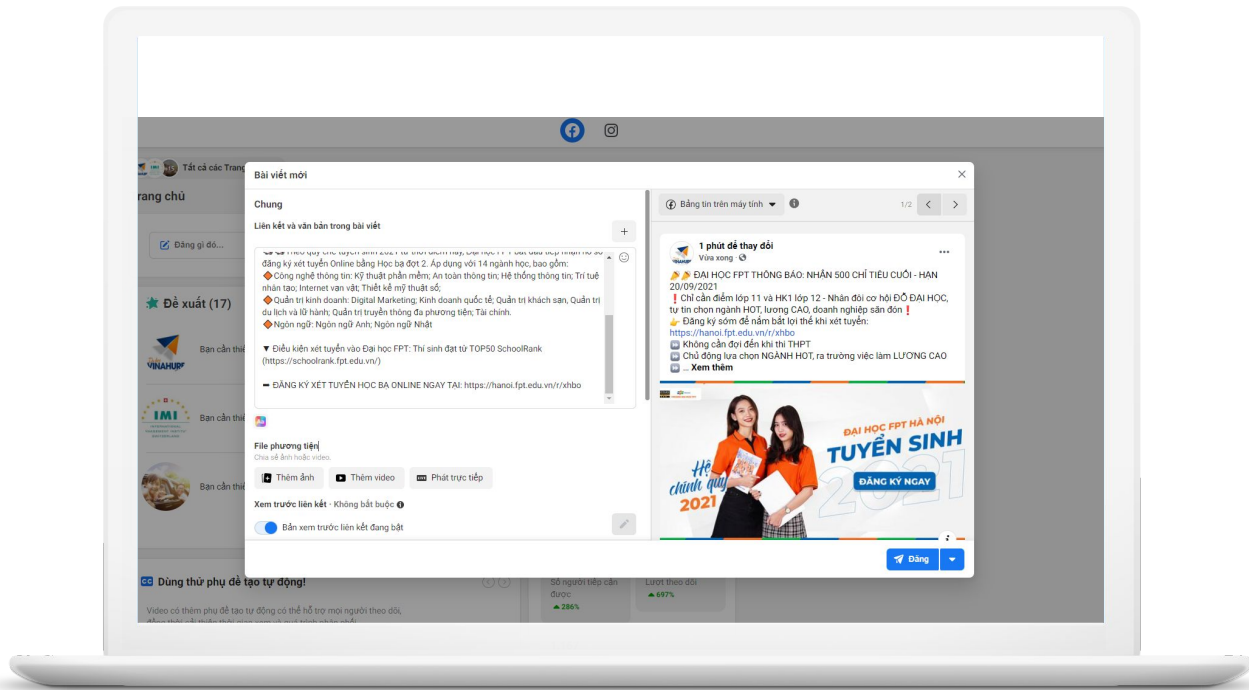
Tất cả các Trang

Trang chủ

Đăng gì đó...

Đề xuất (17)

VINAHURE

Bạn cần thi

IMI

Bạn cần thi

Bạn cần thi

Bài viết mới

Chung

Liên kết và văn bản trong bài viết

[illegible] đăng ký xét tuyển Online bằng Học bạ đợt 2. Áp dụng với 14 ngành học, bao gồm:
🔶Công nghệ thông tin: Kỹ thuật phần mềm; An toàn thông tin; Hệ thống thông tin; Trí tuệ nhân tạo; Internet vạn vật; Thiết kế mỹ thuật số;
🔶Quản trị kinh doanh: Digital Marketing; Kinh doanh quốc tế; Quản trị khách sạn, Quản trị du lịch và lữ hành; Quản trị truyền thông đa phương tiện; Tài chính.
🔶Ngôn ngữ: Ngôn ngữ Anh; Ngôn ngữ Nhật

▼ Điều kiện xét tuyển vào Đại học FPT: Thí sinh đạt từ TOP50 SchoolRank (https://schoolrank.fpt.edu.vn/)

➡ ĐĂNG KÝ XÉT TUYỂN HỌC BẠ ONLINE NGAY TẠI: https://hanoi.fpt.edu.vn/r/xhbo

File phương tiện
Chia sẻ ảnh hoặc video.

Thêm ảnh
Thêm video
Phát trực tiếp

Xem trước liên kết · Không bắt buộc

Bản xem trước liên kết đang bật

Bảng tin trên máy tính
1/2

1 phút để thay đổi
Vừa xong

📣📣 ĐẠI HỌC FPT THÔNG BÁO: NHẬN 500 CHỈ TIÊU CUỐI - HẠN 20/09/2021
❗ Chỉ cần điểm lớp 11 và HK1 lớp 12 - Nhân đôi cơ hội ĐỖ ĐẠI HỌC, tự tin chọn ngành HOT, lương CAO, doanh nghiệp săn đón❗
👉 Đăng ký sớm để nắm bắt lợi thế khi xét tuyển:
https://hanoi.fpt.edu.vn/r/xhbo
➡ Không cần đợi đến khi thi THPT
➡ Chủ động lựa chọn NGÀNH HOT, ra trường việc làm LƯƠNG CAO
➡ ... Xem thêm

ĐẠI HỌC FPT HÀ NỘI
TUYỂN SINH
2021
ĐĂNG KÝ NGAY
Hệ chính quy 2021

Đăng

Dùng thử phụ đề tạo tự động!

Video có thêm phụ đề tạo tự động có thể hỗ trợ mọi người theo dõi, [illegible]

Số người tiếp cận được
▲286%

Lượt theo dõi
▲697%